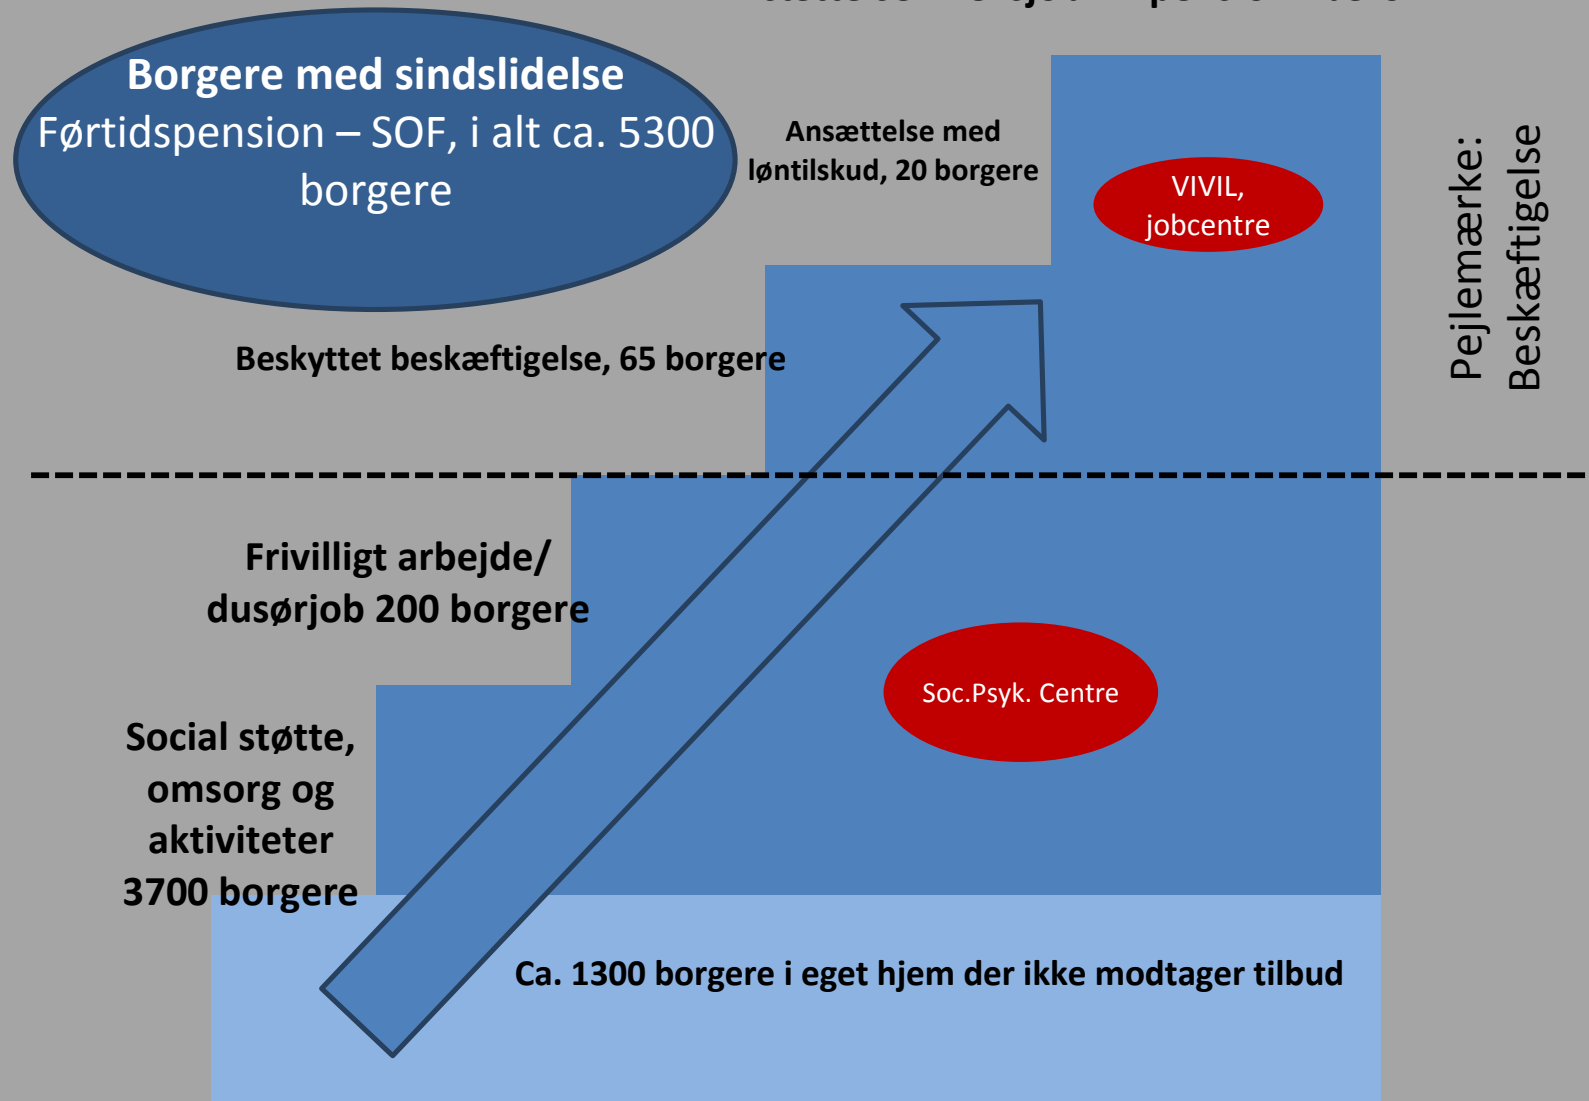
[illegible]

Borgere med sindslidelse
Førtidspension – SOF, i alt ca. 5300 borgere

Ansættelse med løntilskud, 20 borgere

VIVIL, jobcentre

Pejlemærke: Beskæftigelse

Beskyttet beskæftigelse, 65 borgere

Frivilligt arbejde/ dusørjob 200 borgere

Soc.Psyk. Centre

Social støtte, omsorg og aktiviteter 3700 borgere

Ca. 1300 borgere i eget hjem der ikke modtager tilbud